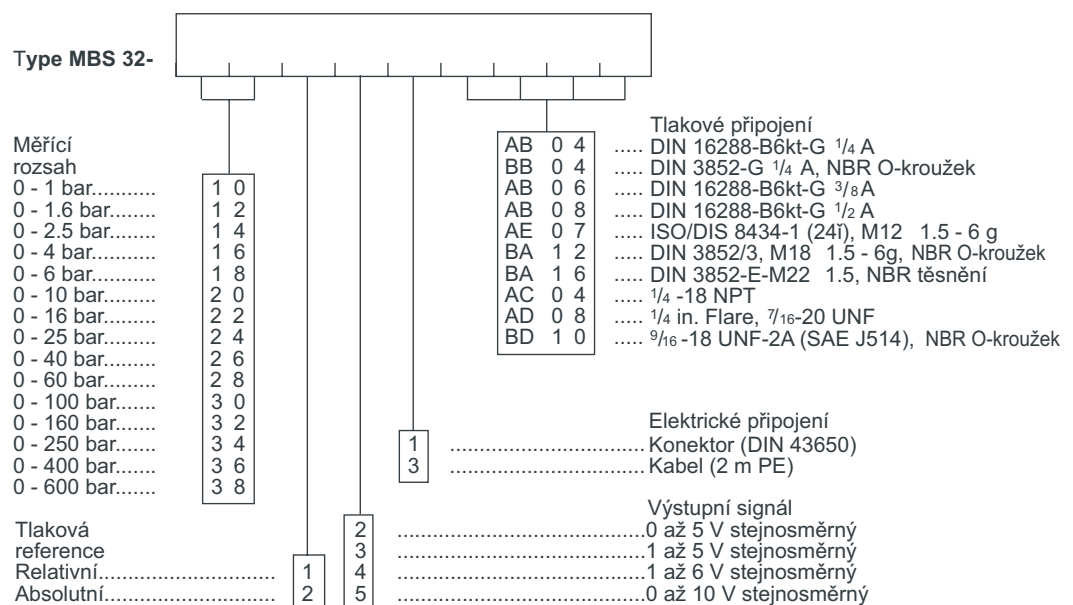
Type MBS 32-

Měřící rozsah
0 - 1 bar.......... 1 0
0 - 1.6 bar........ 1 2
0 - 2.5 bar........ 1 4
0 - 4 bar.......... 1 6
0 - 6 bar.......... 1 8
0 - 10 bar......... 2 0
0 - 16 bar......... 2 2
0 - 25 bar......... 2 4
0 - 40 bar......... 2 6
0 - 60 bar......... 2 8
0 - 100 bar....... 3 0
0 - 160 bar....... 3 2
0 - 250 bar....... 3 4
0 - 400 bar....... 3 6
0 - 600 bar....... 3 8

Tlaková reference
Relativní.......................... 1
Absolutní.......................... 2

Tlakové připojení
AB 0 4 ..... DIN 16288-B6kt-G $^{1}/_{4}$ A
BB 0 4 ..... DIN 3852-G $^{1}/_{4}$ A, NBR O-kroužek
AB 0 6 ..... DIN 16288-B6kt-G $^{3}/_{8}$ A
AB 0 8 ..... DIN 16288-B6kt-G $^{1}/_{2}$ A
AE 0 7 ..... ISO/DIS 8434-1 (24ї), M12 1.5 - 6 g
BA 1 2 ..... DIN 3852/3, M18 1.5 - 6g, NBR O-kroužek
BA 1 6 ..... DIN 3852-E-M22 1.5, NBR těsnění
AC 0 4 ..... $^{1}/_{4}$ -18 NPT
AD 0 8 ..... $^{1}/_{4}$ in. Flare, $^{7}/_{16}$-20 UNF
BD 1 0 ..... $^{9}/_{16}$ -18 UNF-2A (SAE J514), NBR O-kroužek

Elektrické připojení
1 .................................. Konektor (DIN 43650)
3 .................................. Kabel (2 m PE)

Výstupní signál
2 ..........................................0 až 5 V stejnosměrný
3 ..........................................1 až 5 V stejnosměrný
4 ..........................................1 až 6 V stejnosměrný
5 ..........................................0 až 10 V stejnosměrný